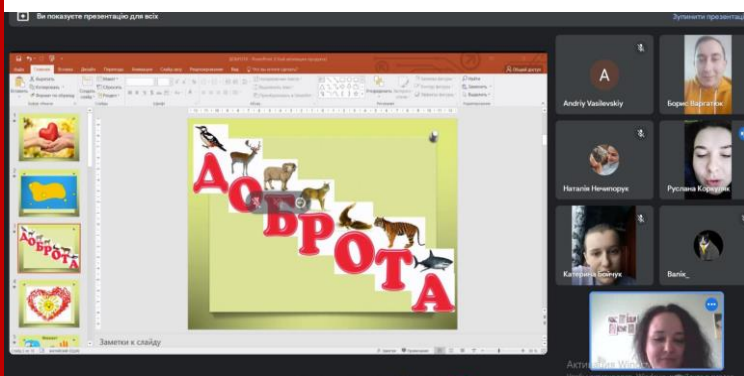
Ви показуєте презентацію для всіх

Зупинити презентацію

ДОБРОТА

Заметки к слайду

A

Andriy Vasilevskiy

Борис Варгатюк

Наталія Нечипорук

Руслана Коркуця

Катерина Бойчук

Валік_

Активація Windows